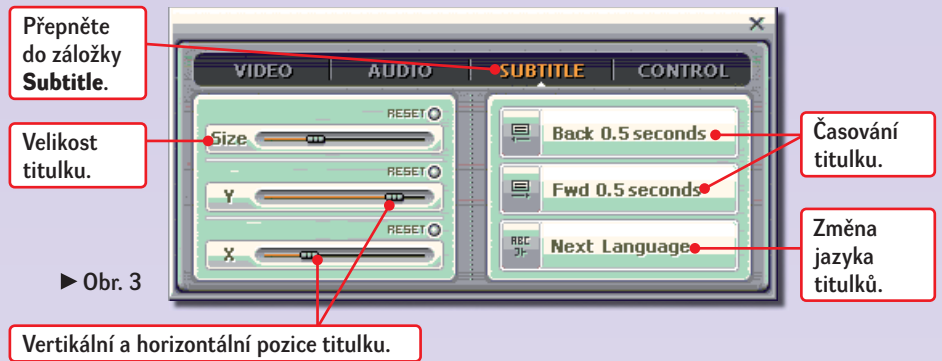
Přepněte do záložky **Subtitle**.

VIDEO | AUDIO | SUBTITLE | CONTROL

Velikost titulku.

RESET

Size

RESET

Y

RESET

X

► Obr. 3

Back 0.5 seconds

Fwd 0.5 seconds

ABC
Next Language

Časování titulku.

Změna jazyka titulků.

Vertikální a horizontální pozice titulku.